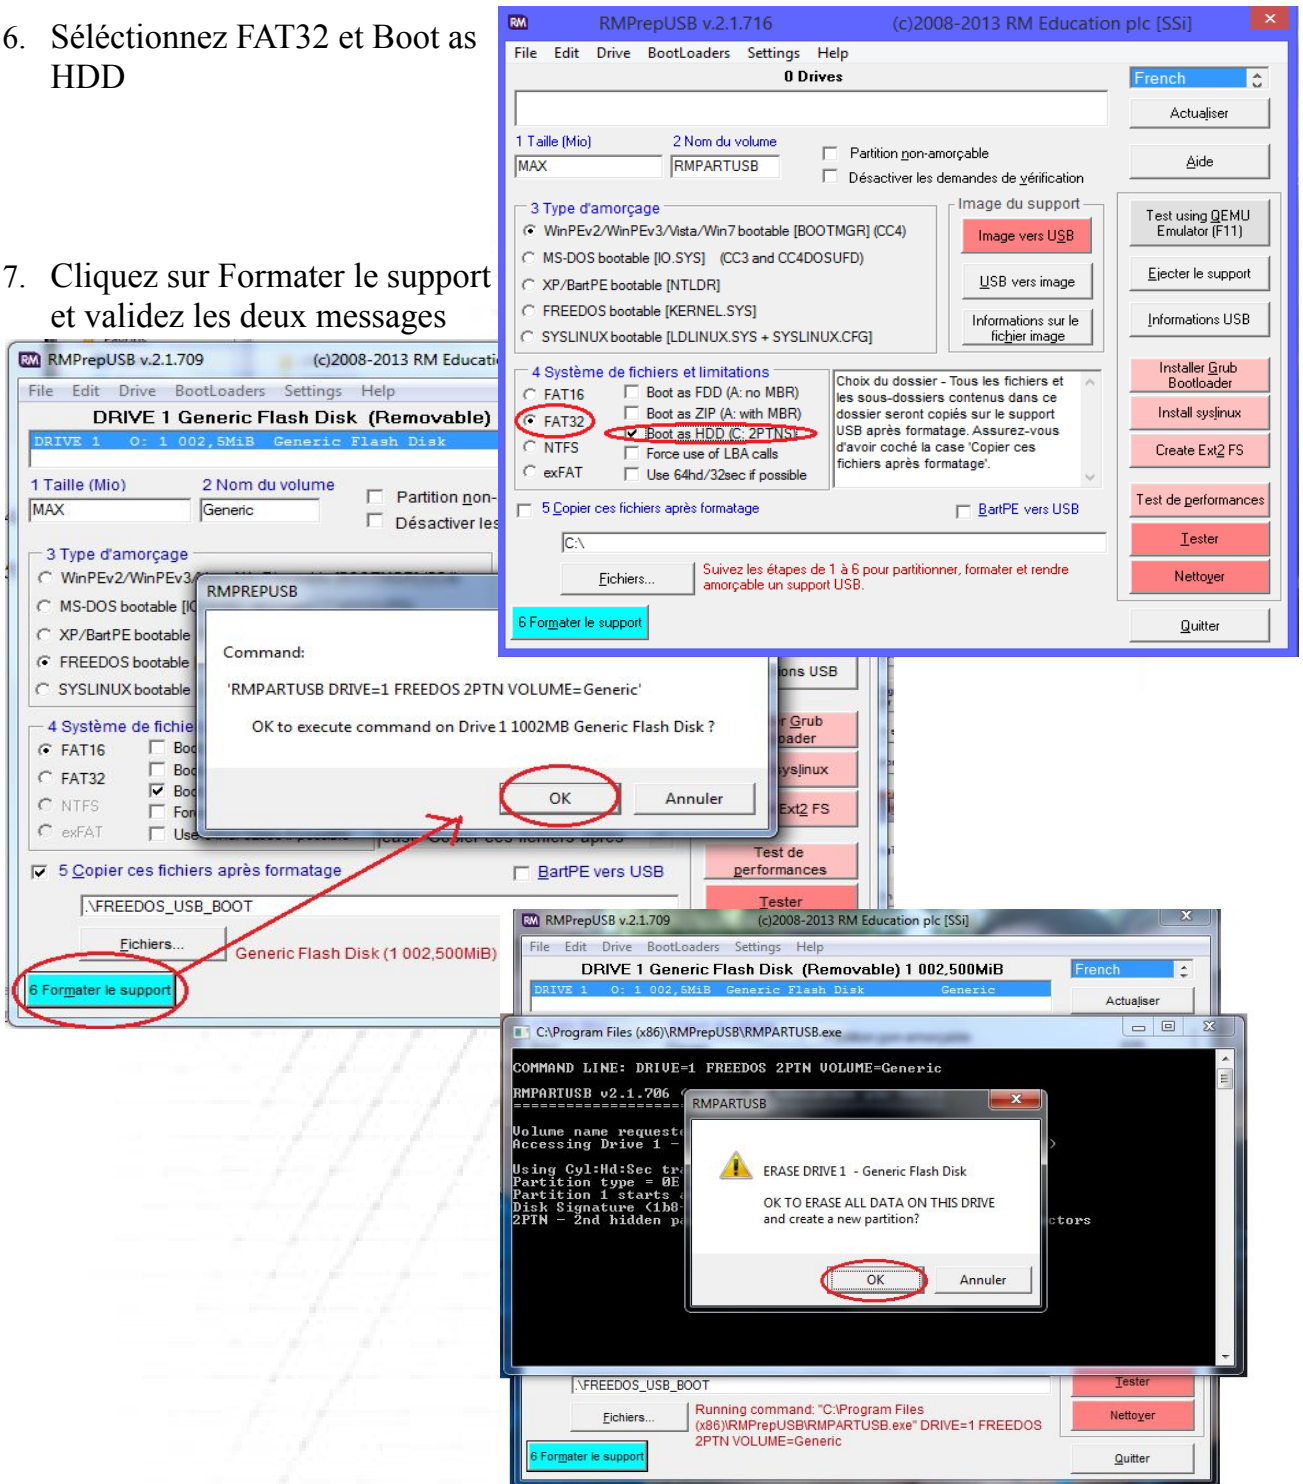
6. Séléctionnez FAT32 et Boot as HDD

RMPrepUSB v.2.1.716 (c)2008-2013 RM Education plc [SSi]
File Edit Drive BootLoaders Settings Help
0 Drives
French
Actualiser
1 Taille (Mio) 2 Nom du volume
MAX RMPARTUSB
Partition non-amorçable
Désactiver les demandes de vérification
Aide
3 Type d'amorçage
WinPEv2/WinPEv3/Vista/Win7 bootable [BOOTMGR] (CC4)
MS-DOS bootable [IO.SYS] (CC3 and CC4DOSUFD)
XP/BartPE bootable [NTLDR]
FREEDOS bootable [KERNEL.SYS]
SYSLINUX bootable [LDLINUX.SYS + SYSLINUX.CFG]
Image du support
Image vers USB
USB vers image
Informations sur le fichier image
Test using QEMU Emulator (F11)
Ejecter le support
Informations USB
4 Système de fichiers et limitations
FAT16 Boot as FDD (A: no MBR)
FAT32 Boot as ZIP (A: with MBR)
NTFS Boot as HDD (C: 2PTNS)
exFAT Force use of LBA calls
Use 64hd/32sec if possible
Choix du dossier - Tous les fichiers et les sous-dossiers contenus dans ce dossier seront copiés sur le support USB après formatage. Assurez-vous d'avoir coché la case 'Copier ces fichiers après formatage'.
Installer Grub Bootloader
Install syslinux
Create Ext2 FS
5 Copier ces fichiers après formatage
BartPE vers USB
Test de performances
C:\
Tester
Fichiers...
Suivez les étapes de 1 à 6 pour partitionner, formater et rendre amorçable un support USB.
Nettoyer
6 Formater le support
Quitter

7. Cliquez sur Formater le support et validez les deux messages

RMPrepUSB v.2.1.709 (c)2008-2013 RM Educati
File Edit Drive BootLoaders Settings Help
DRIVE 1 Generic Flash Disk (Removable)
DRIVE 1 0: 1 002,5MiB Generic Flash Disk
1 Taille (Mio) 2 Nom du volume
MAX Generic
Partition non-
Désactiver les
3 Type d'amorçage
WinPEv2/WinPEv3/
MS-DOS bootable [IO
XP/BartPE bootable
FREEDOS bootable
SYSLINUX bootable
4 Système de fichie
FAT16
FAT32
NTFS
exFAT
RMPREPUSB
Command:
'RMPARTUSB DRIVE=1 FREEDOS 2PTN VOLUME=Generic'
OK to execute command on Drive 1 1002MB Generic Flash Disk ?
OK Annuler
ons USB
r Grub oader
syslinux
Ext2 FS
Test de performances
Tester
5 Copier ces fichiers après formatage
BartPE vers USB
\FREEDOS_USB_BOOT
Fichiers...
Generic Flash Disk (1 002,500MiB)
6 Formater le support

RMPrepUSB v.2.1.709 (c)2008-2013 RM Education plc [SSi]
File Edit Drive BootLoaders Settings Help
DRIVE 1 Generic Flash Disk (Removable) 1 002,500MiB
French
DRIVE 1 0: 1 002,5MiB Generic Flash Disk Generic
Actualiser
C:\Program Files (x86)\RMPrepUSB\RMPARTUSB.exe
COMMAND LINE: DRIVE=1 FREEDOS 2PTN VOLUME=Generic
RMPARTUSB v2.1.706
Volume name requeste
Accessing Drive 1 -
Using Cyl:Hd:Sec tra
Partition type = 0E
Partition 1 starts
Disk Signature (1b8
2PTN - 2nd hidden pa
ctors
RMPARTUSB
ERASE DRIVE 1 - Generic Flash Disk
OK TO ERASE ALL DATA ON THIS DRIVE and create a new partition?
OK Annuler
\FREEDOS_USB_BOOT
Tester
Fichiers...
Running command: "C:\Program Files (x86)\RMPrepUSB\RMPARTUSB.exe" DRIVE=1 FREEDOS 2PTN VOLUME=Generic
Nettoyer
6 Formater le support
Quitter